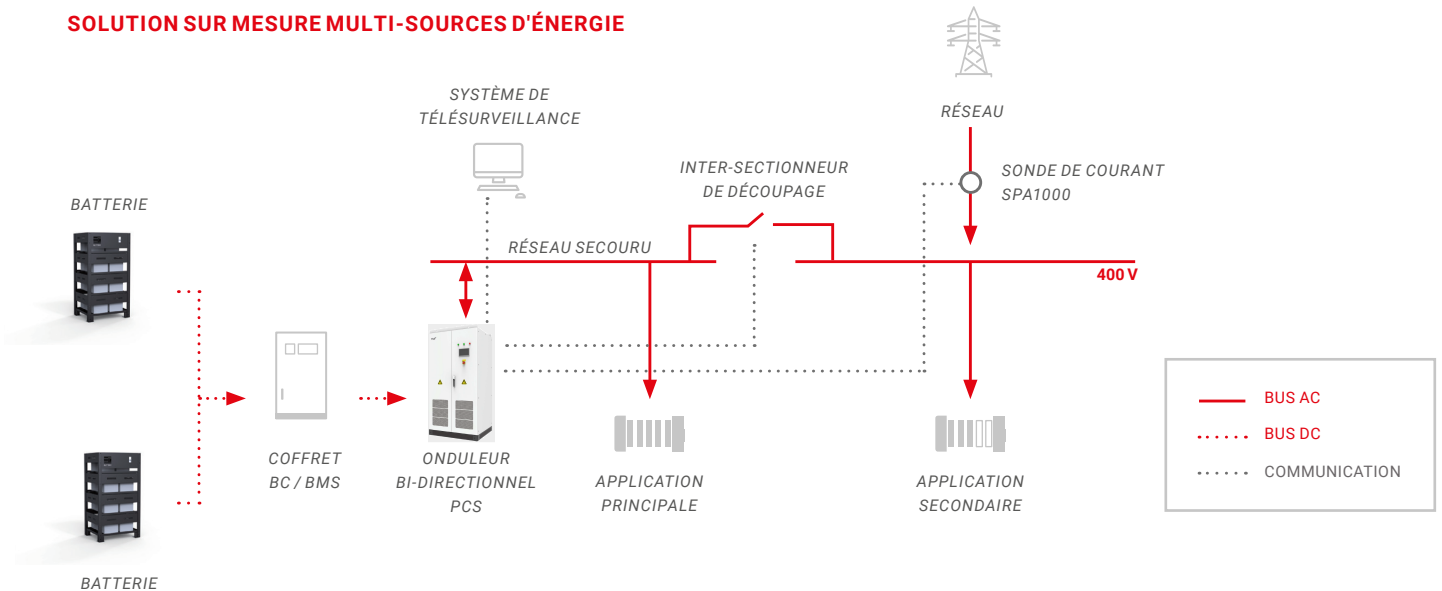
SOLUTION SUR MESURE MULTI-SOURCES D'ÉNERGIE

RÉSEAU

SYSTÈME DE TÉLÉSURVEILLANCE

INTER-SECTIONNEUR DE DÉCOUPAGE

SONDE DE COURANT SPA1000

BATTERIE

RÉSEAU SECOURU

400 V

COFFRET BC / BMS

ONDULEUR BI-DIRECTIONNEL PCS

APPLICATION PRINCIPALE

APPLICATION SECONDAIRE

BUS AC

BUS DC

COMMUNICATION

BATTERIE